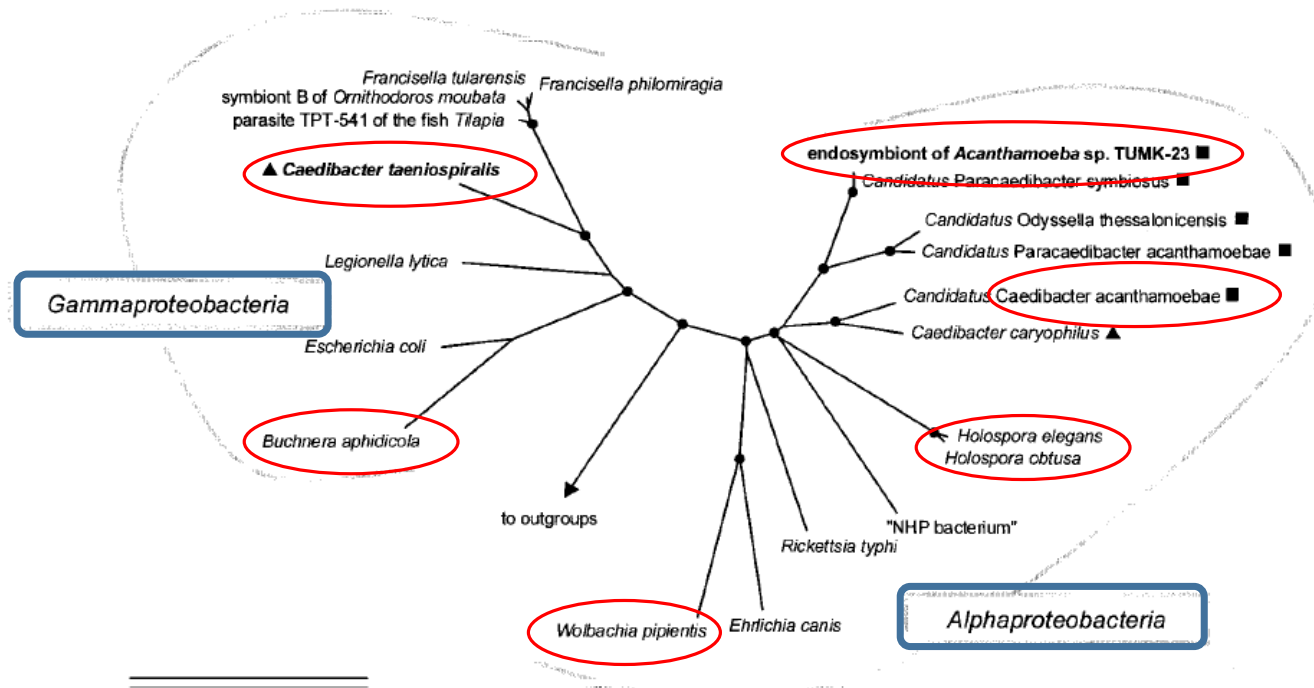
Francisella tularensis
Francisella philomiragia
symbiont B of Ornithodoros moubata
parasite TPT-541 of the fish Tilapia
▲ Caedibacter taeniospiralis
Legionella lytica
Gammaproteobacteria
Escherichia coli
Buchnera aphidicola
to outgroups
Wolbachia pipientis
Ehrlichia canis
Rickettsia typhi
"NHP bacterium"
Holospora elegans
Holospora obtusa
Caedibacter caryophilus ▲
Candidatus Caedibacter acanthamoebae ■
Candidatus Paracaedibacter acanthamoebae ■
Candidatus Odyssella thessalonicensis ■
Candidatus Paracaedibacter symbiosus ■
endosymbiont of Acanthamoeba sp. TUMK-23 ■
Alphaproteobacteria